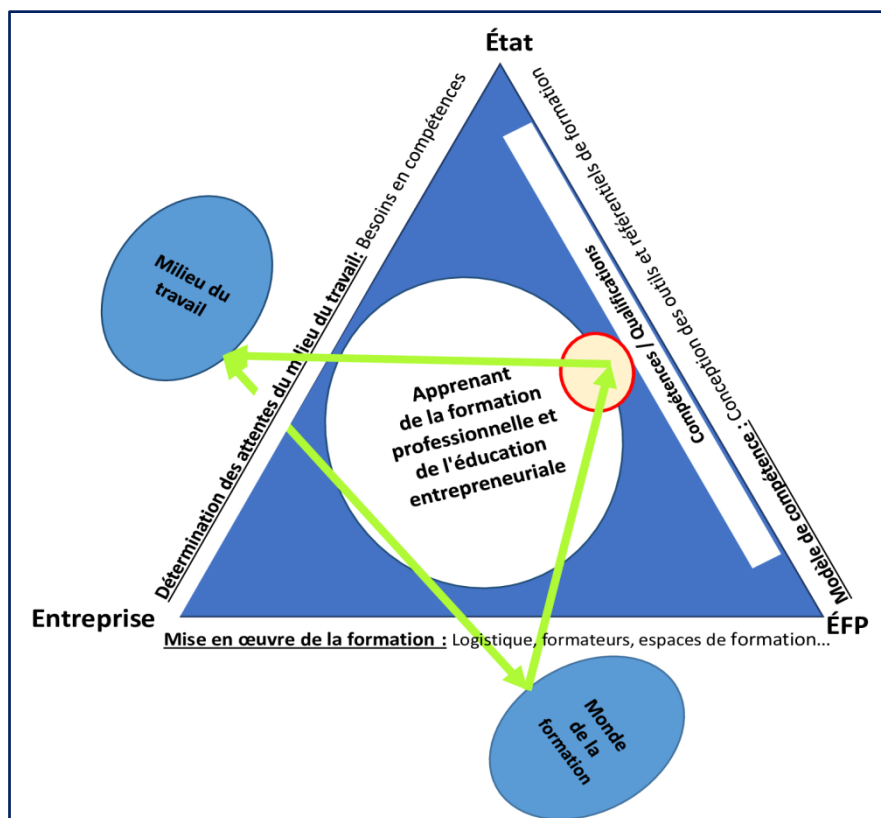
État

Entreprise

ÉFP

Détermination des attentes du milieu du travail: Besoins en compétences

Modèle de compétence : Conception des outils et référentiels de formation

Compétences / Qualifications

Mise en œuvre de la formation : Logistique, formateurs, espaces de formation…

Milieu du travail

Apprenant de la formation professionnelle et de l'éducation entrepreneuriale

Monde de la formation